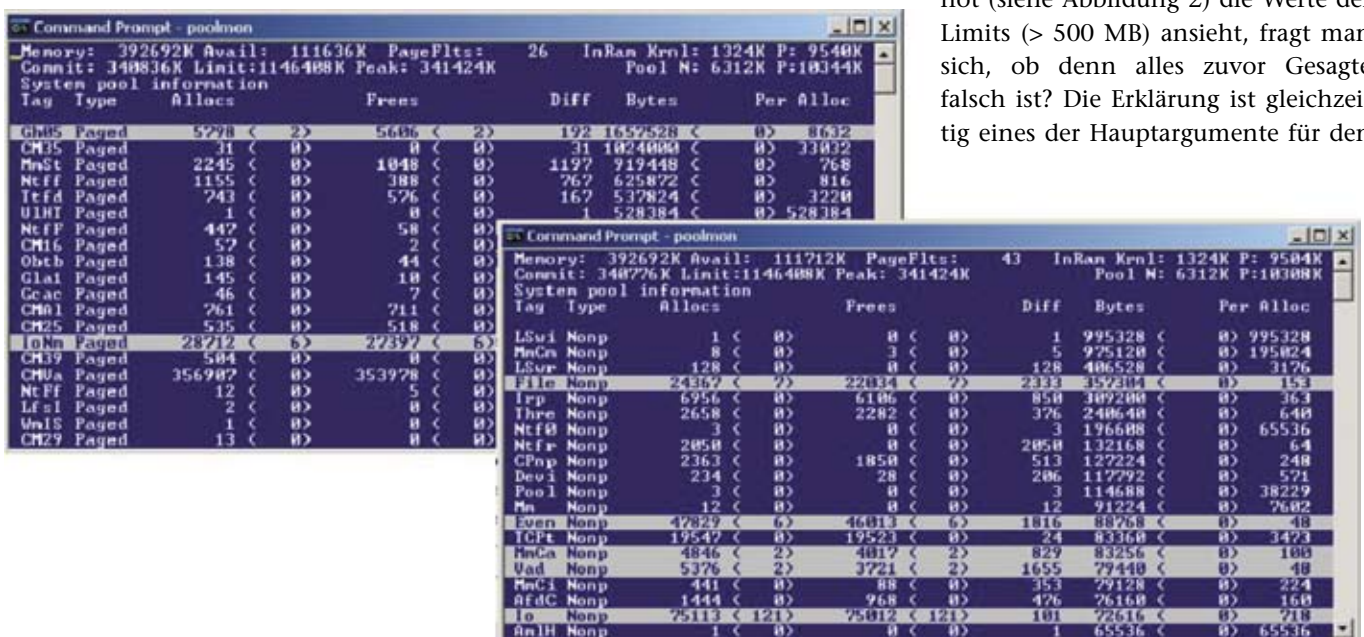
hot (siehe Abbildung 2) die Werte de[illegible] Limits (> 500 MB) ansieht, fragt man sich, ob denn alles zuvor Gesagte falsch ist? Die Erklärung ist gleichzeitig eines der Hauptargumente für den

Command Prompt - poolmon

Memory: 392692K Avail: 111636K PageFlts: 26 InRam Krnl: 1324K P: 9540K
Commit: 340836K Limit:1146408K Peak: 341424K Pool N: 6312K P:10344K
System pool information

| Tag | Type | Allocs | | Frees | | Diff | Bytes | | Per Alloc |
|---|---|---|---|---|---|---|---|---|---|
| GhBS | Paged | 5798 | ( 2) | 5606 | ( 2) | 192 | 1657528 | ( 0) | 8632 |
| CM35 | Paged | 31 | ( 0) | 0 | ( 0) | 31 | 1024000 | ( 0) | 33032 |
| MmSt | Paged | 2245 | ( 0) | 1048 | ( 0) | 1197 | 919448 | ( 0) | 768 |
| Ntff | Paged | 1155 | ( 0) | 388 | ( 0) | 767 | 625872 | ( 0) | 816 |
| Ttfd | Paged | 743 | ( 0) | 576 | ( 0) | 167 | 537824 | ( 0) | 3220 |
| U1HT | Paged | 1 | ( 0) | 0 | ( 0) | 1 | 528384 | ( 0) | 528384 |
| NtFF | Paged | 447 | ( 0) | 58 | ( 0) | | | | |
| CM16 | Paged | 57 | ( 0) | 2 | ( 0) | | | | |
| Obtb | Paged | 138 | ( 0) | 44 | ( 0) | | | | |
| Gla1 | Paged | 145 | ( 0) | 10 | ( 0) | | | | |
| Gcac | Paged | 46 | ( 0) | 7 | ( 0) | | | | |
| CMA1 | Paged | 761 | ( 0) | 711 | ( 0) | | | | |
| CM25 | Paged | 535 | ( 0) | 518 | ( 0) | | | | |
| IoNm | Paged | 28712 | ( 6) | 27397 | ( 6) | | | | |
| CM39 | Paged | 504 | ( 0) | 0 | ( 0) | | | | |
| CMVa | Paged | 356907 | ( 0) | 353978 | ( 0) | | | | |
| NtFf | Paged | 12 | ( 0) | 5 | ( 0) | | | | |
| Lfsl | Paged | 2 | ( 0) | 0 | ( 0) | | | | |
| WmIS | Paged | 1 | ( 0) | 0 | ( 0) | | | | |
| CM29 | Paged | 13 | ( 0) | 0 | ( 0) | | | | |

Command Prompt - poolmon

Memory: 392692K Avail: 111712K PageFlts: 43 InRam Krnl: 1324K P: 9504K
Commit: 340776K Limit:1146408K Peak: 341424K Pool N: 6312K P:10308K
System pool information

| Tag | Type | Allocs | | Frees | | Diff | Bytes | | Per Alloc |
|---|---|---|---|---|---|---|---|---|---|
| LSwi | Nonp | 1 | ( 0) | 0 | ( 0) | 1 | 995328 | ( 0) | 995328 |
| MmCm | Nonp | 8 | ( 0) | 3 | ( 0) | 5 | 975120 | ( 0) | 195024 |
| LSvr | Nonp | 128 | ( 0) | 0 | ( 0) | 128 | 406528 | ( 0) | 3176 |
| File | Nonp | 24367 | ( 7) | 22034 | ( 7) | 2333 | 357304 | ( 0) | 153 |
| Irp | Nonp | 6956 | ( 0) | 6106 | ( 0) | 850 | 309200 | ( 0) | 363 |
| Thre | Nonp | 2658 | ( 0) | 2282 | ( 0) | 376 | 240640 | ( 0) | 640 |
| Ntf0 | Nonp | 3 | ( 0) | 0 | ( 0) | 3 | 196608 | ( 0) | 65536 |
| Ntfr | Nonp | 2050 | ( 0) | 0 | ( 0) | 2050 | 132168 | ( 0) | 64 |
| CPnp | Nonp | 2363 | ( 0) | 1850 | ( 0) | 513 | 127224 | ( 0) | 248 |
| Devi | Nonp | 234 | ( 0) | 28 | ( 0) | 206 | 117792 | ( 0) | 571 |
| Pool | Nonp | 3 | ( 0) | 0 | ( 0) | 3 | 114688 | ( 0) | 38229 |
| Mm | Nonp | 12 | ( 0) | 0 | ( 0) | 12 | 91224 | ( 0) | 7602 |
| Even | Nonp | 47829 | ( 6) | 46013 | ( 6) | 1816 | 88768 | ( 0) | 48 |
| TCPt | Nonp | 19547 | ( 0) | 19523 | ( 0) | 24 | 83360 | ( 0) | 3473 |
| MmCa | Nonp | 4846 | ( 2) | 4017 | ( 2) | 829 | 83256 | ( 0) | 100 |
| Vad | Nonp | 5376 | ( 2) | 3721 | ( 2) | 1655 | 79440 | ( 0) | 48 |
| MmCi | Nonp | 441 | ( 0) | 88 | ( 0) | 353 | 79128 | ( 0) | 224 |
| AfdC | Nonp | 1444 | ( 0) | 968 | ( 0) | 476 | 76160 | ( 0) | 160 |
| Io | Nonp | 75113 | ( 121) | 75012 | ( 121) | 101 | 72616 | ( 0) | 718 |
| AmlH | Nonp | 1 | ( 0) | 0 | ( 0) | 1 | 65536 | ( 0) | 65536 |